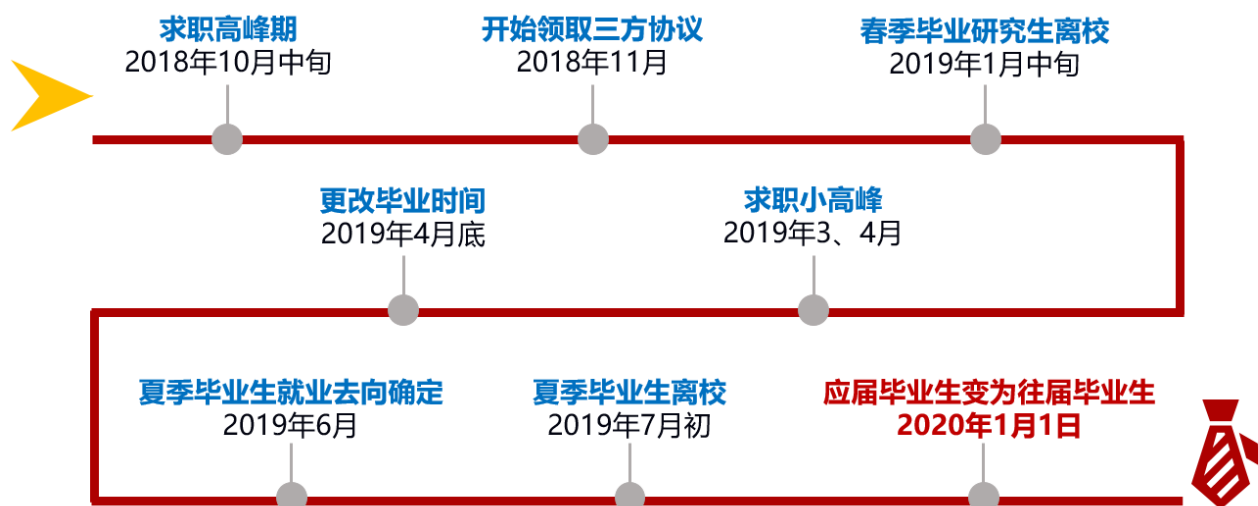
求职高峰期
2018年10月中旬

开始领取三方协议
2018年11月

春季毕业研究生离校
2019年1月中旬

更改毕业时间
2019年4月底

求职小高峰
2019年3、4月

夏季毕业生就业去向确定
2019年6月

夏季毕业生离校
2019年7月初

应届毕业生变为往届毕业生
2020年1月1日